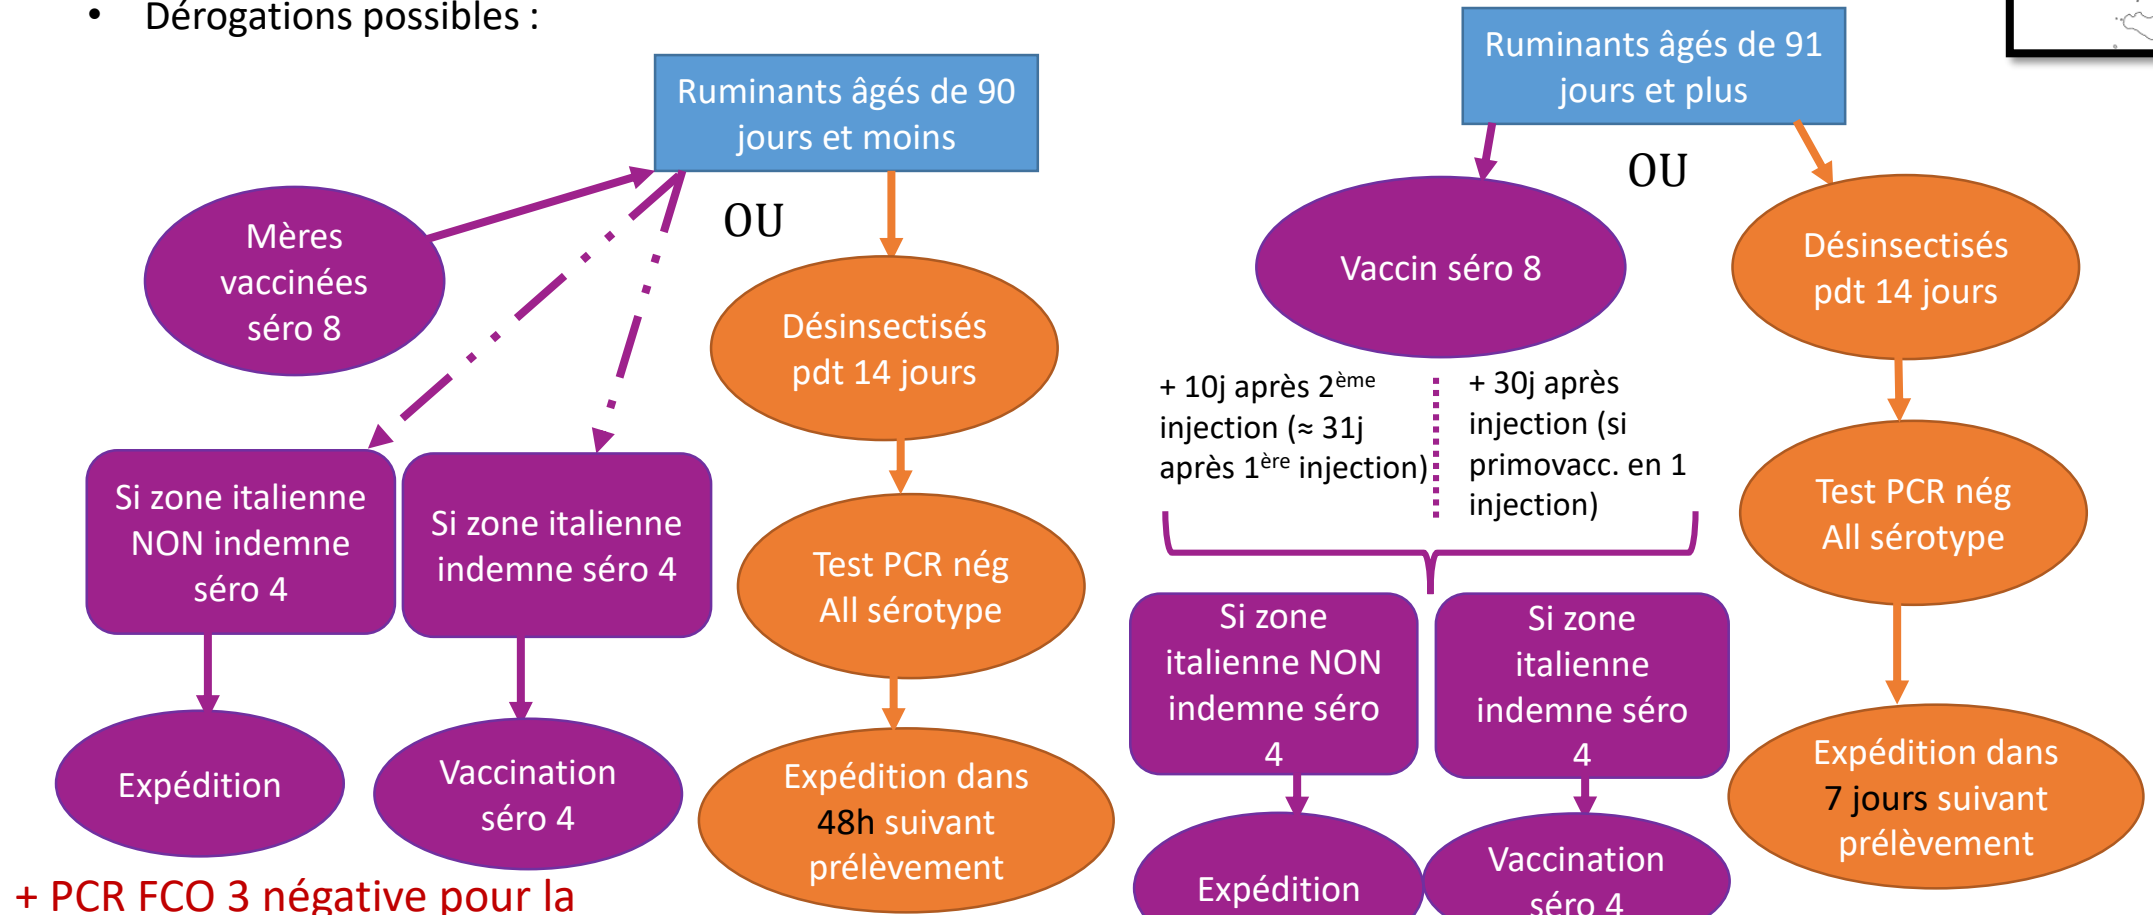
• Dérogations possibles :

Ruminants âgés de 90 jours et moins

OU

Mères vaccinées séro 8

Désinsectisés pdt 14 jours

Si zone italienne NON indemne séro 4

Si zone italienne indemne séro 4

Test PCR nég All sérotype

Expédition

Vaccination séro 4

Expédition dans 48h suivant prélèvement

+ PCR FCO 3 négative pour la

Ruminants âgés de 91 jours et plus

OU

Vaccin séro 8

Désinsectisés pdt 14 jours

+ 10j après 2$^{ème}$ injection (≈ 31j après 1$^{ère}$ injection)

+ 30j après injection (si primovacc. en 1 injection)

Test PCR nég All sérotype

Si zone italienne NON indemne séro 4

Si zone italienne indemne séro 4

Expédition dans 7 jours suivant prélèvement

Expédition

Vaccination séro 4